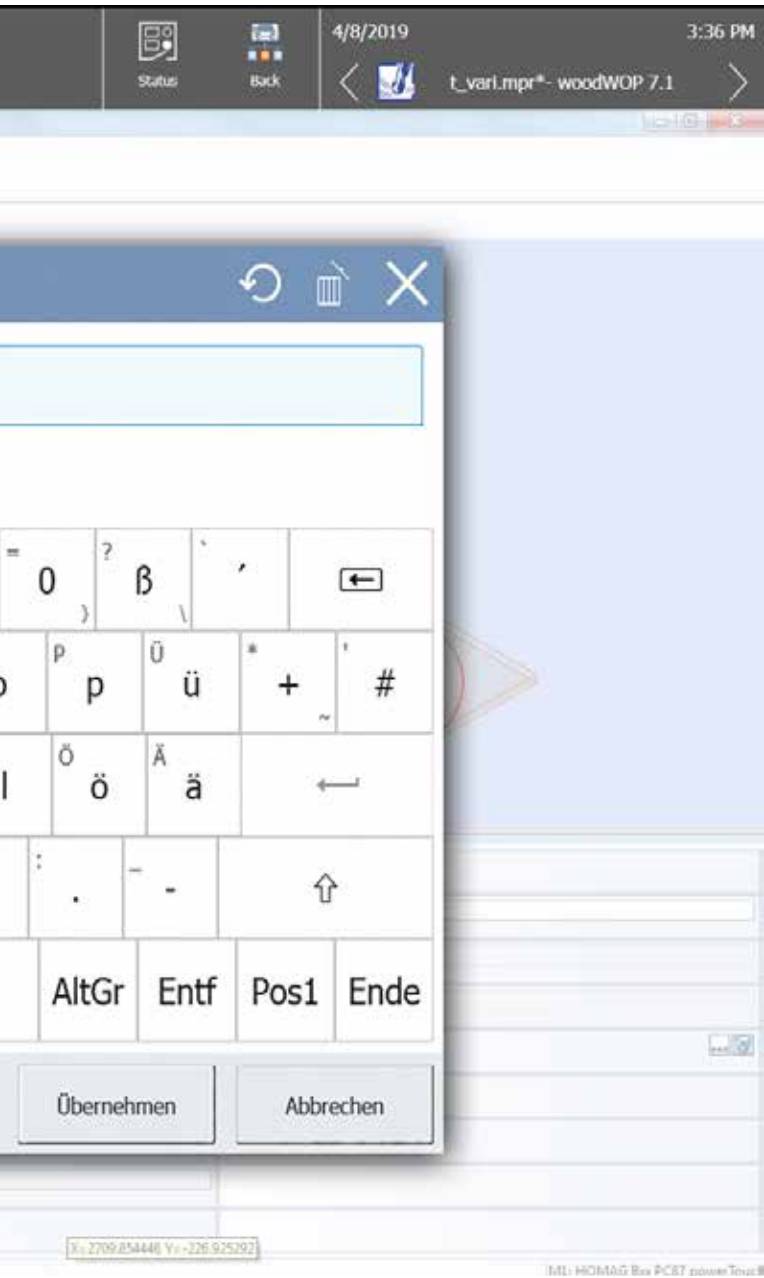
Status Back 4/8/2019 3:36 PM
t_vari.mpr*- woodWOP 7.1

= 0 } ? ß \ ` ´
P p Ü ü * + ~ ' #
l Ö ö Ä ä
: . _ -
AltGr Entf Pos1 Ende

Übernehmen Abbrechen

X: 2709.854446 Y: -226.925292
M1: HOMAG Box PC87 powerTouch